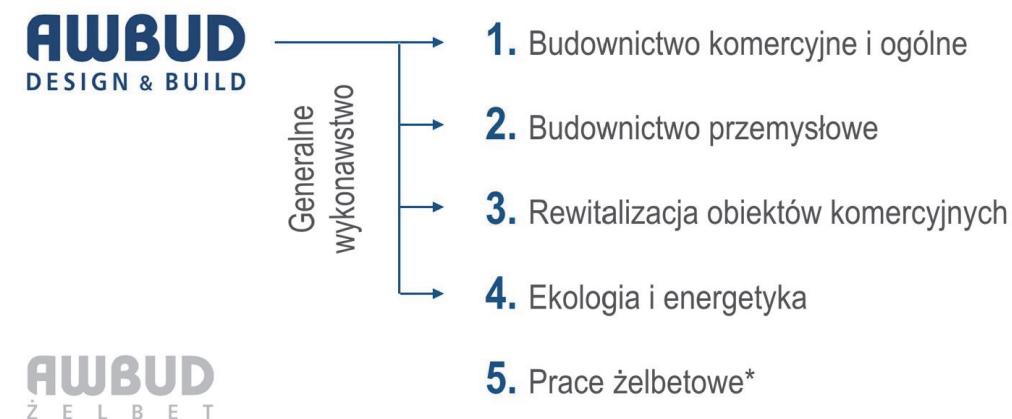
AWBUD
DESIGN & BUILD

Generalne wykonawstwo

1. Budownictwo komercyjne i ogólne

2. Budownictwo przemysłowe

3. Rewitalizacja obiektów komercyjnych

4. Ekologia i energetyka

AWBUD
ŻELBET

5. Prace żelbetowe*